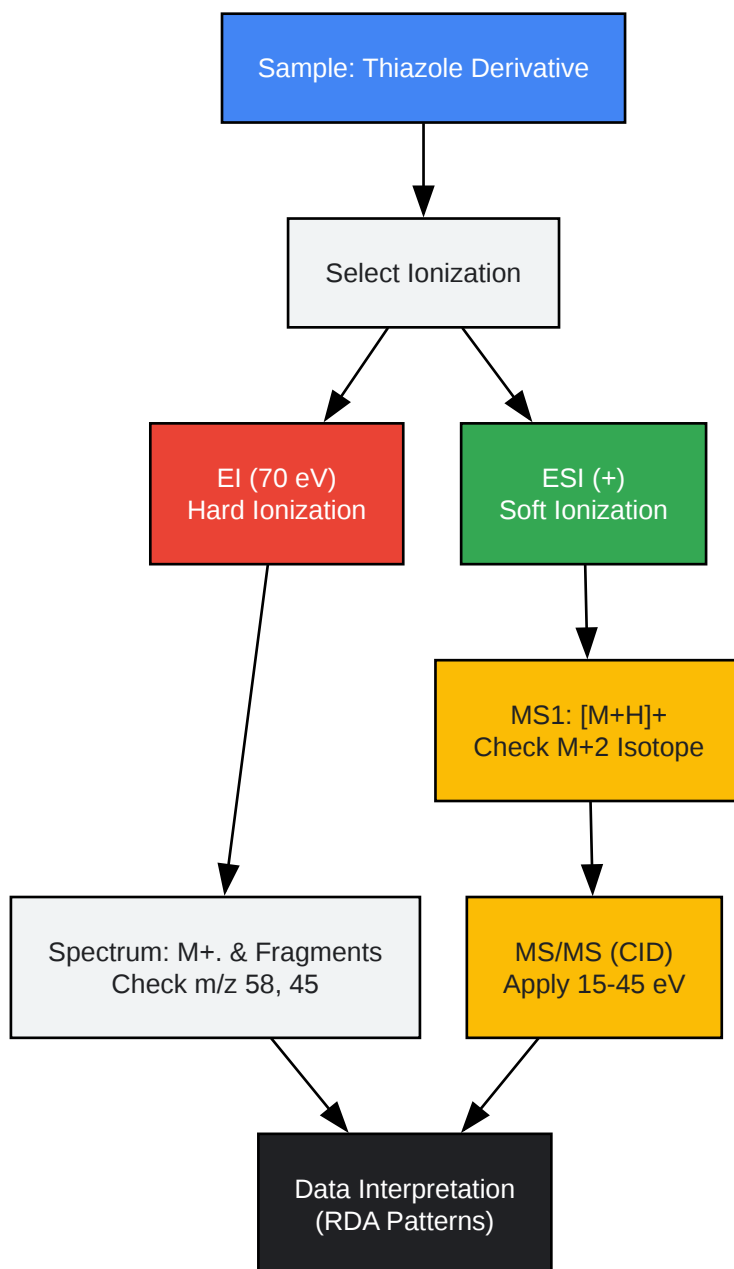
Sample: Thiazole Derivative

Select Ionization

EI (70 eV)
Hard Ionization

ESI (+)
Soft Ionization

MS1: [M+H]+
Check M+2 Isotope

Spectrum: M+. & Fragments
Check m/z 58, 45

MS/MS (CID)
Apply 15-45 eV

Data Interpretation
(RDA Patterns)